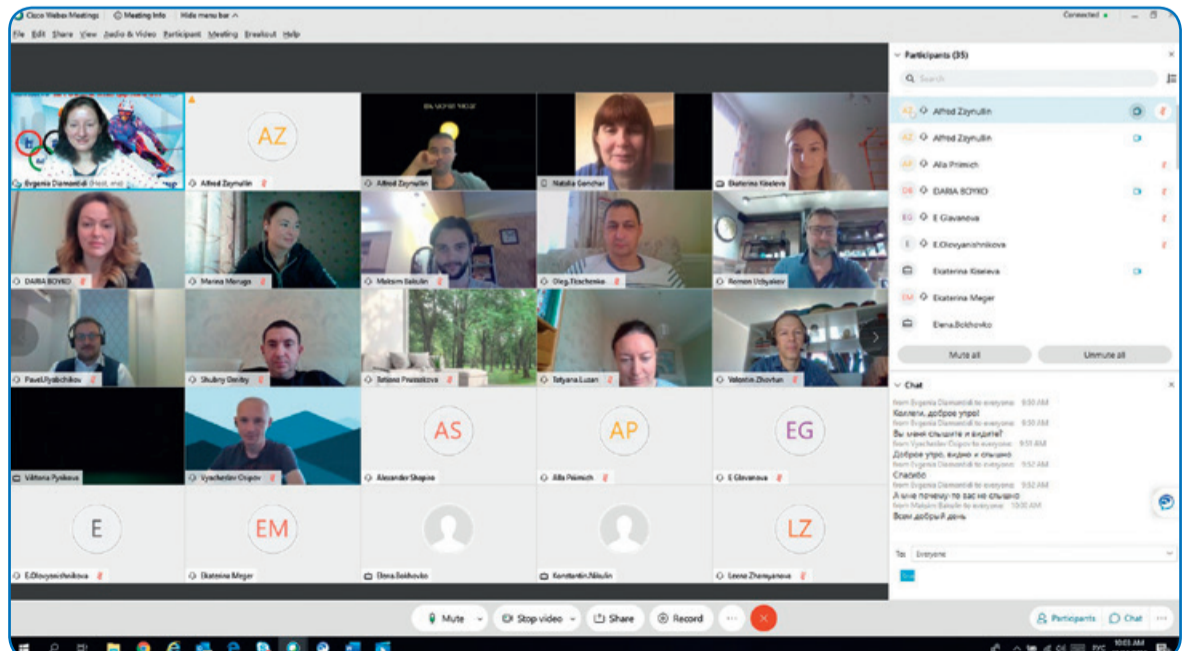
Cisco Webex Meetings | Meeting Info | Hide menu bar

File Edit Share View Audio & Video Participant Meeting Breakout Help

Connected

Participants (35)

Search

AZ Alfred Zaynullin
AZ Alfred Zaynullin
AP Alla Priimich
DB DARIA BOYKO
EG E Glavanova
E E.Olovyanishnikova
Ekaterina Kiseleva
EM Ekaterina Meger
Elena.Bokhovko

Mute all
Unmute all

Chat

from Evgenia Diamantidi to everyone 9:50 AM
Коллеги, доброе утро!
from Evgenia Diamantidi to everyone 9:50 AM
Вы меня слышите и видите?
from Vyacheslav Osipov to everyone 9:51 AM
Доброе утро, видно и слышно
from Evgenia Diamantidi to everyone 9:52 AM
Спасибо
from Evgenia Diamantidi to everyone 9:52 AM
А мне почему-то вас не слышно
from Maksim Balulin to everyone 10:00 AM
Всем добрый день

To: Everyone

Evgenia Diamantidi (Host, me)
AZ
Alfred Zaynullin
Alfred Zaynullin
Natalia Gonchar
Ekaterina Kiseleva
DARIA BOYKO
Marina Morugo
Maksim Balulin
Oleg.Tkachenko
Roman Udyakov
Pavel.Ulyabchikov
Shubry Dmitry
Tatiana Prusakova
Tatyana.Luzan
Valentin.Zhorfun
Viktoria Pyskova
Vyacheslav Osipov
AS
Alexander Shapiro
AP
Alla Priimich
EG
E Glavanova
E
E.Olovyanishnikova
EM
Ekaterina Meger
Elena.Bokhovko
Konstantin.Nikulin
LZ
Leona Zhemyanova

Mute
Stop video
Share
Record

Participants
Chat

10:03 AM